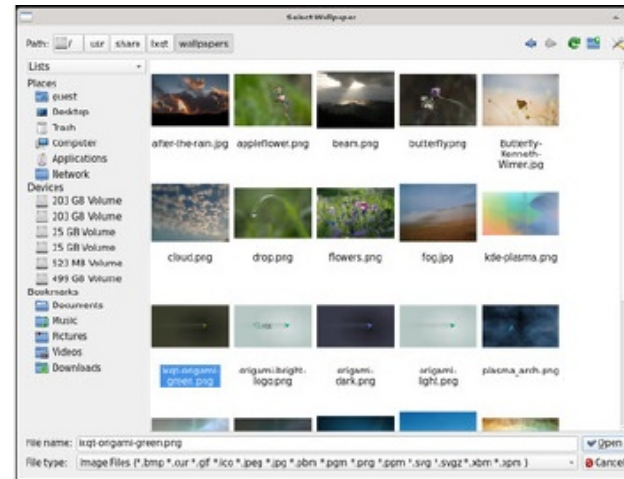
Select Wallpaper

Path: / usr share lxqt wallpapers

Lists

Places
guest
Desktop
Trash
Computer
Applications
Network
Devices
203 GB Volume
203 GB Volume
15 GB Volume
15 GB Volume
523 MB Volume
499 GB Volume
Bookmarks
Documents
Music
Pictures
Videos
Downloads

after-the-rain.jpg
appleflower.png
bears.png
butterfly.png
Butterfly-Kenneth-Wimer.jpg
cloud.png
drop.png
flowers.png
fog.jpg
kde-plasma.png
lxqt-origami-green.png
origami-bright-logo.png
origami-dark.png
origami-light.png
plasma_arch.png

File name: lxqt-origami-green.png
Open
File type: Image Files (*.bmp *.cur *.gif *.ico *.jpeg *.jpg *.pbm *.pgm *.png *.ppm *.svg *.svgz *.xbm *.xpm )
Cancel